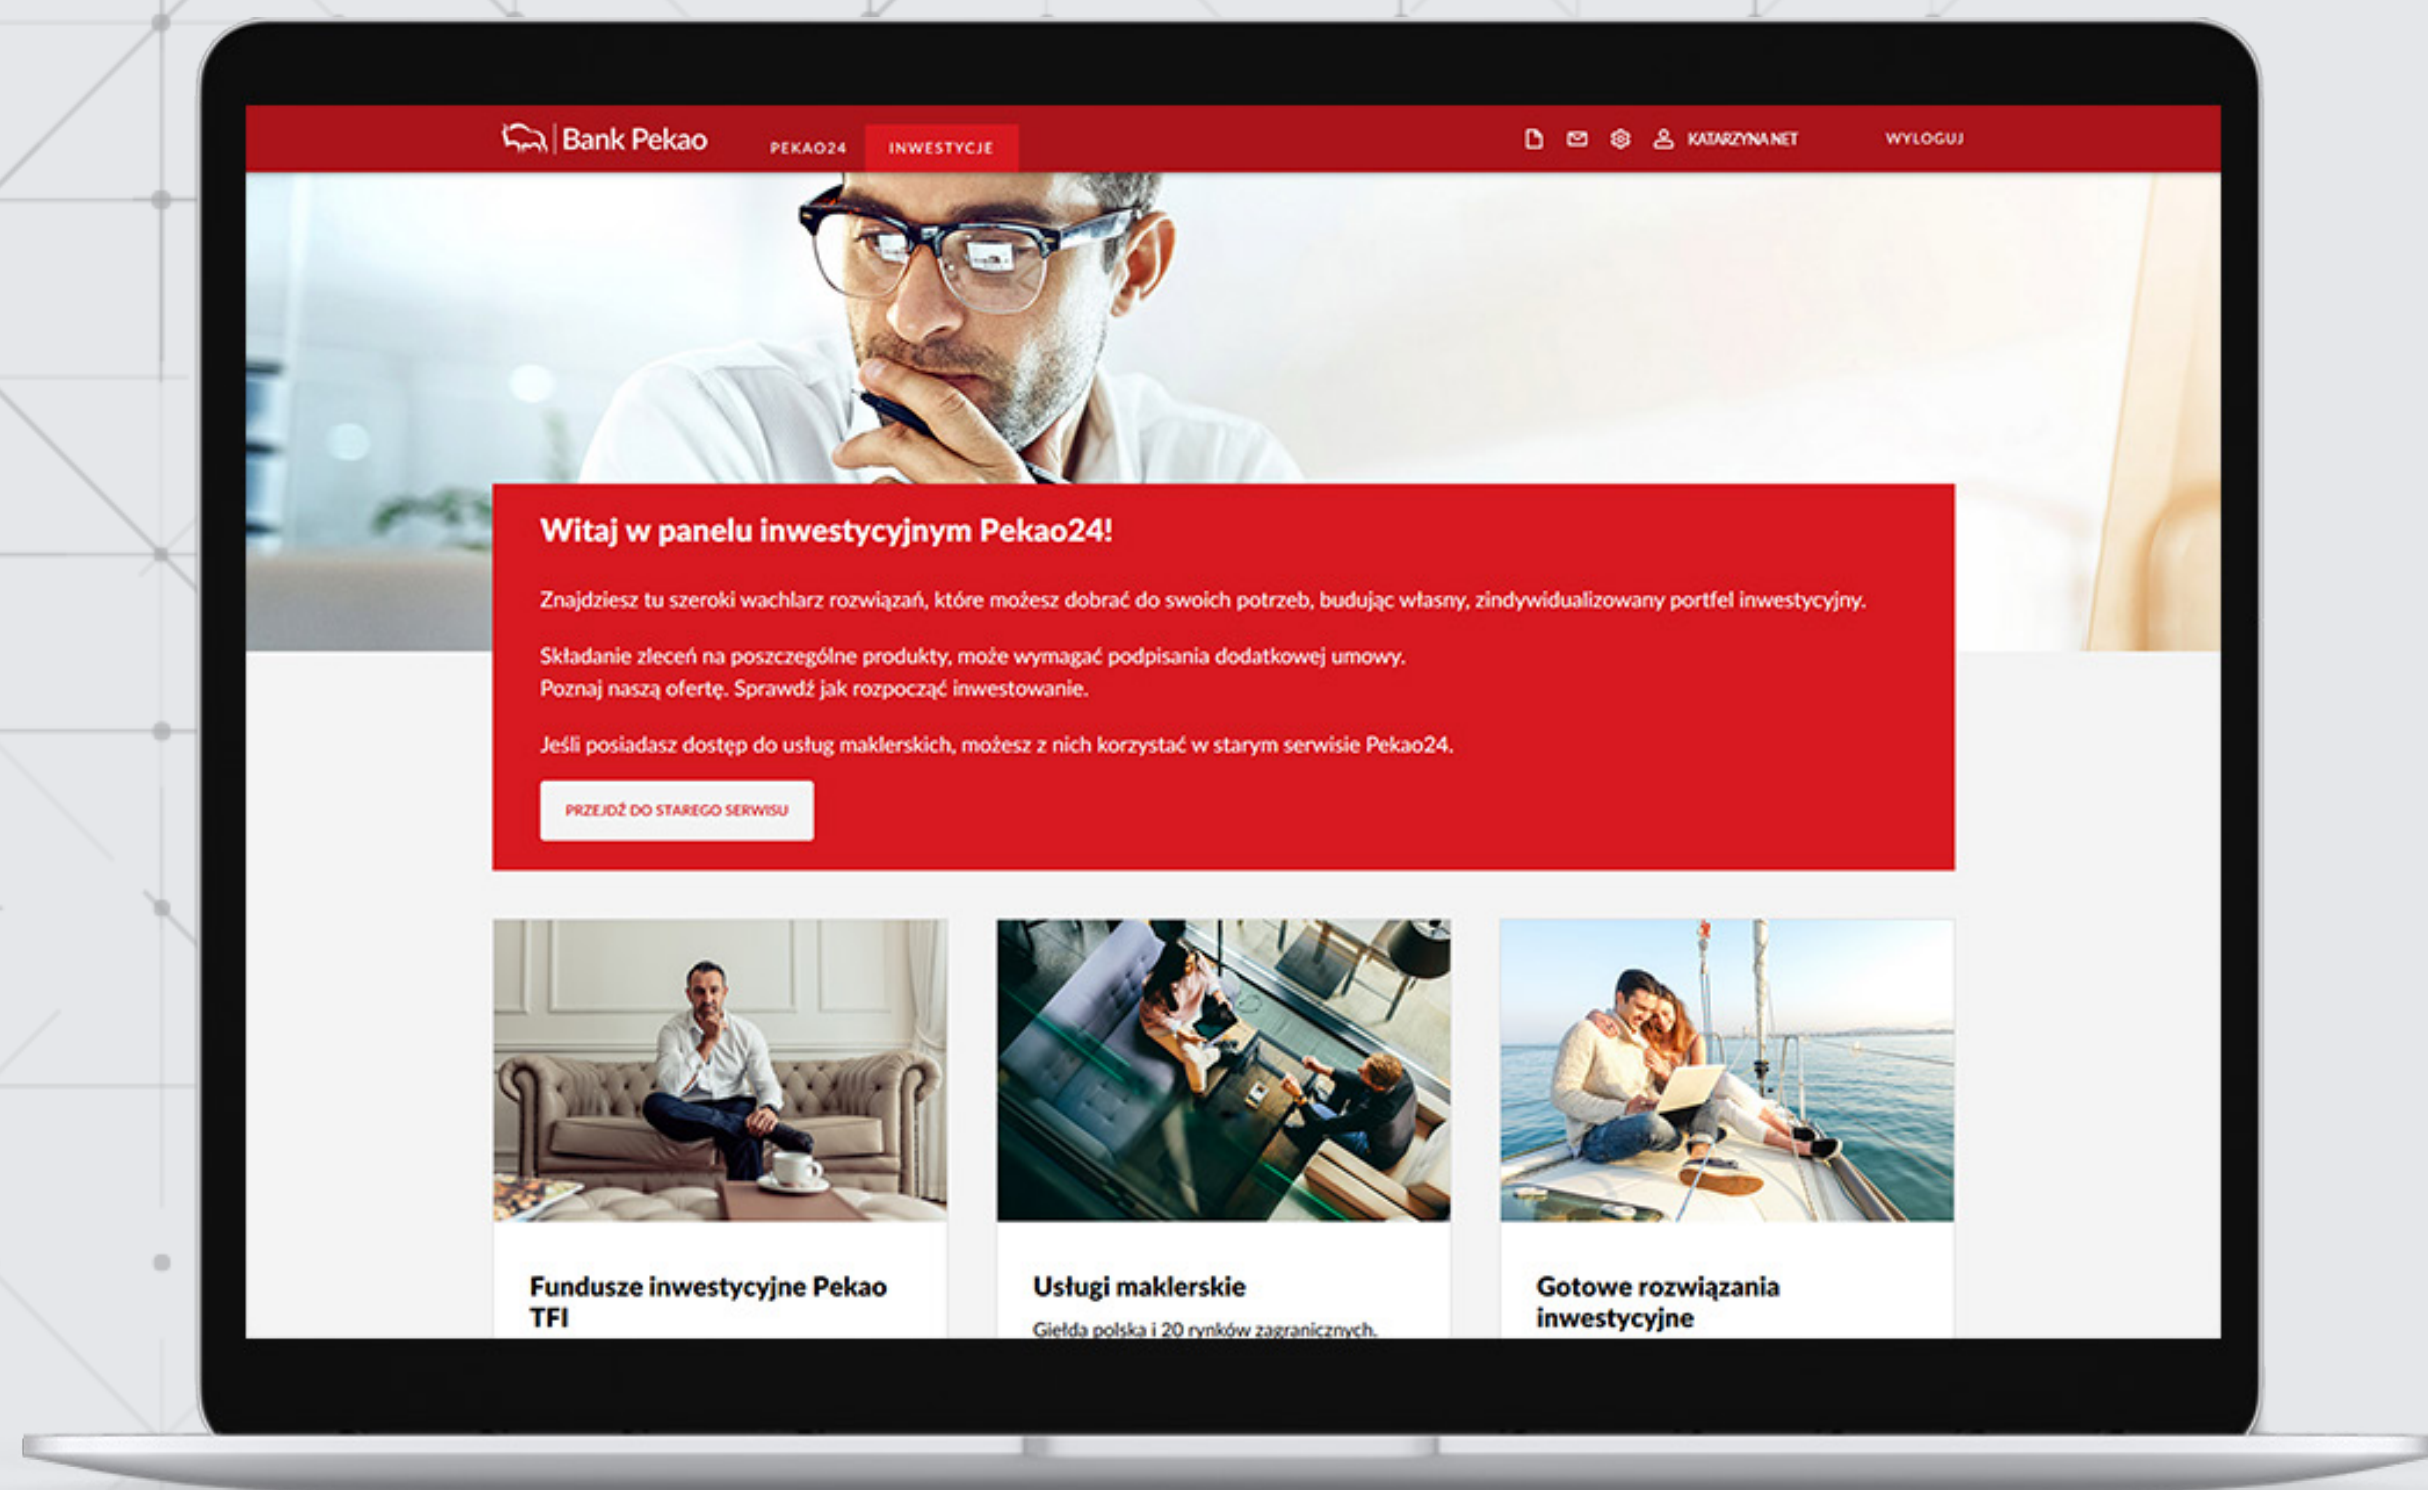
Bank Pekao PEKAO24 INWESTYCJE KATARZYNA.NET WYLOGUJ

Witaj w panelu inwestycyjnym Pekao24!

Znajdziesz tu szeroki wachlarz rozwiązań, które możesz dobrać do swoich potrzeb, budując własny, zindywidualizowany portfel inwestycyjny.

Składanie zleceń na poszczególne produkty, może wymagać podpisania dodatkowej umowy.
Poznaj naszą ofertę. Sprawdź jak rozpocząć inwestowanie.

Jeśli posiadasz dostęp do usług maklerskich, możesz z nich korzystać w starym serwisie Pekao24.

PRZEJDŹ DO STAREGO SERWISU

Fundusze inwestycyjne Pekao TFI

Usługi maklerskie
Giełda polska i 20 rynków zagranicznych.

Gotowe rozwiązania inwestycyjne